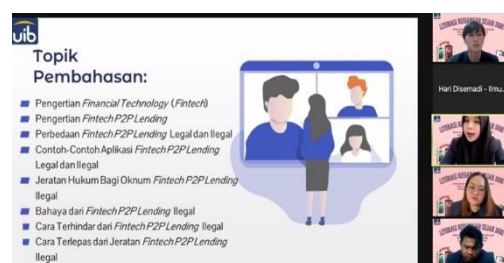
uib

Topik Pembahasan:

Pengertian Financial Technology (Fintech)
Pengertian Fintech P2P Lending
Perbedaan Fintech P2P Lending Legal dan Ilegal
Contoh-Contoh Aplikasi Fintech P2P Lending Legal dan Ilegal
Jeratan Hukum Bagi Oknum Fintech P2P Lending Ilegal
Bahaya dari Fintech P2P Lending Ilegal
Cara Terhindar dari Fintech P2P Lending Ilegal
Cara Terlepas dari Jeratan Fintech P2P Lending Ilegal

Hari Disemadi - Ilmu...